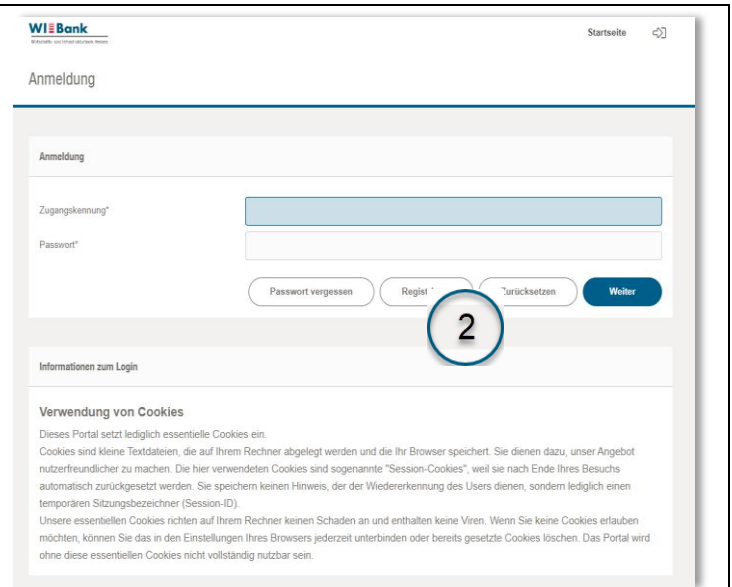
WI Bank
Wirtschafts- und Infrastrukturbank Hessen

Startseite

Anmeldung

Anmeldung

Zugangskennung*

Passwort*

Passwort vergessen

Regist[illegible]

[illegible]urücksetzen

Weiter

2

Informationen zum Login

Verwendung von Cookies

Dieses Portal setzt lediglich essentielle Cookies ein.

Cookies sind kleine Textdateien, die auf Ihrem Rechner abgelegt werden und die Ihr Browser speichert. Sie dienen dazu, unser Angebot nutzerfreundlicher zu machen. Die hier verwendeten Cookies sind sogenannte "Session-Cookies", weil sie nach Ende Ihres Besuchs automatisch zurückgesetzt werden. Sie speichern keinen Hinweis, der der Wiedererkennung des Users dienen, sondern lediglich einen temporären Sitzungsbezeichner (Session-ID).

Unsere essentiellen Cookies richten auf Ihrem Rechner keinen Schaden an und enthalten keine Viren. Wenn Sie keine Cookies erlauben möchten, können Sie das in den Einstellungen Ihres Browsers jederzeit unterbinden oder bereits gesetzte Cookies löschen. Das Portal wird ohne diese essentiellen Cookies nicht vollständig nutzbar sein.